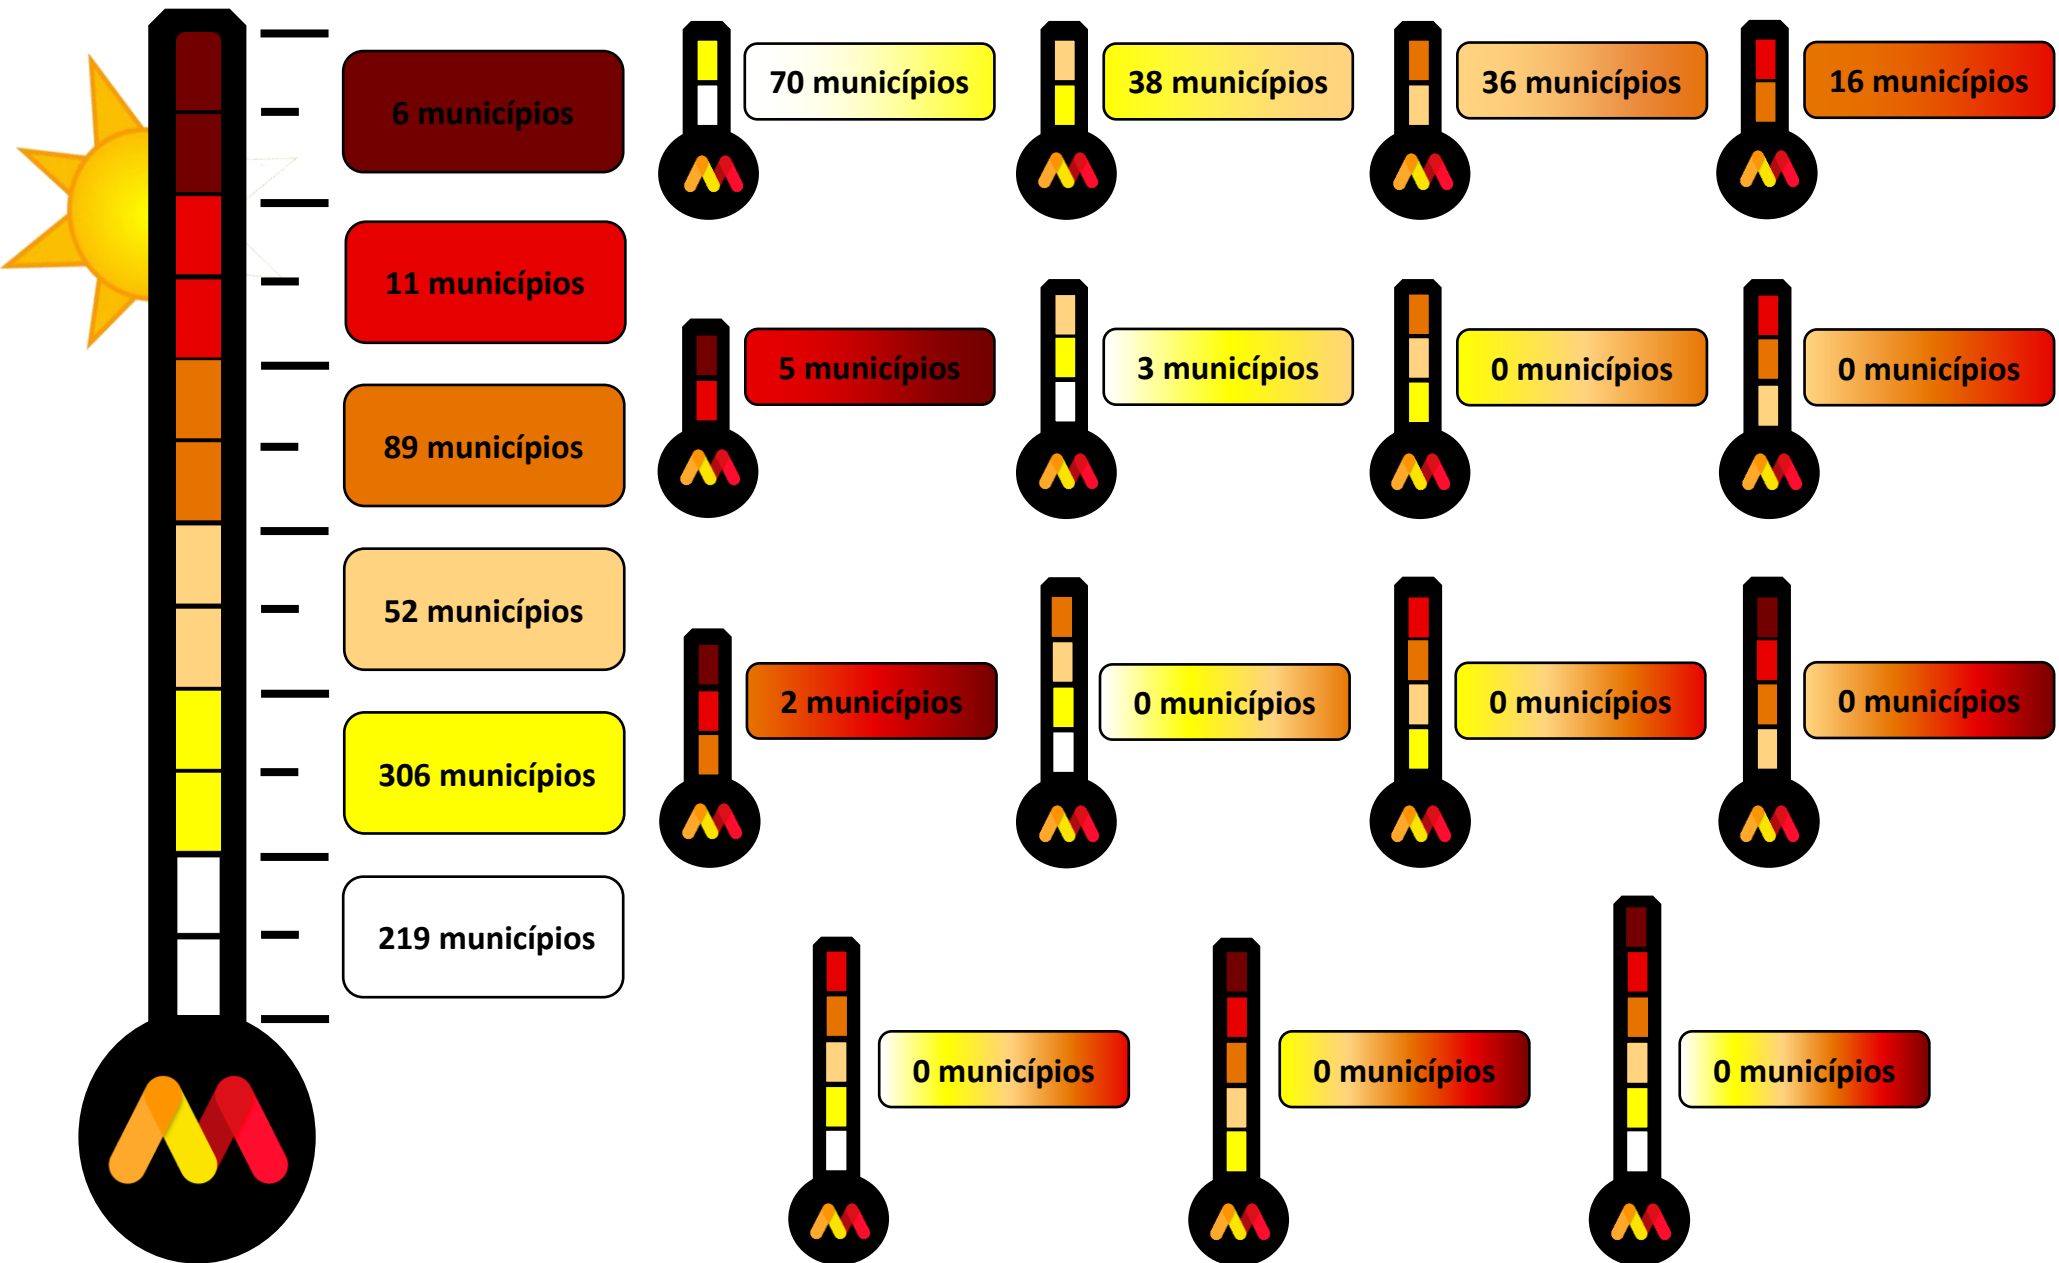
6 municípios

11 municípios

89 municípios

52 municípios

306 municípios

219 municípios

70 municípios

38 municípios

36 municípios

16 municípios

5 municípios

3 municípios

0 municípios

0 municípios

2 municípios

0 municípios

0 municípios

0 municípios

0 municípios

0 municípios

0 municípios